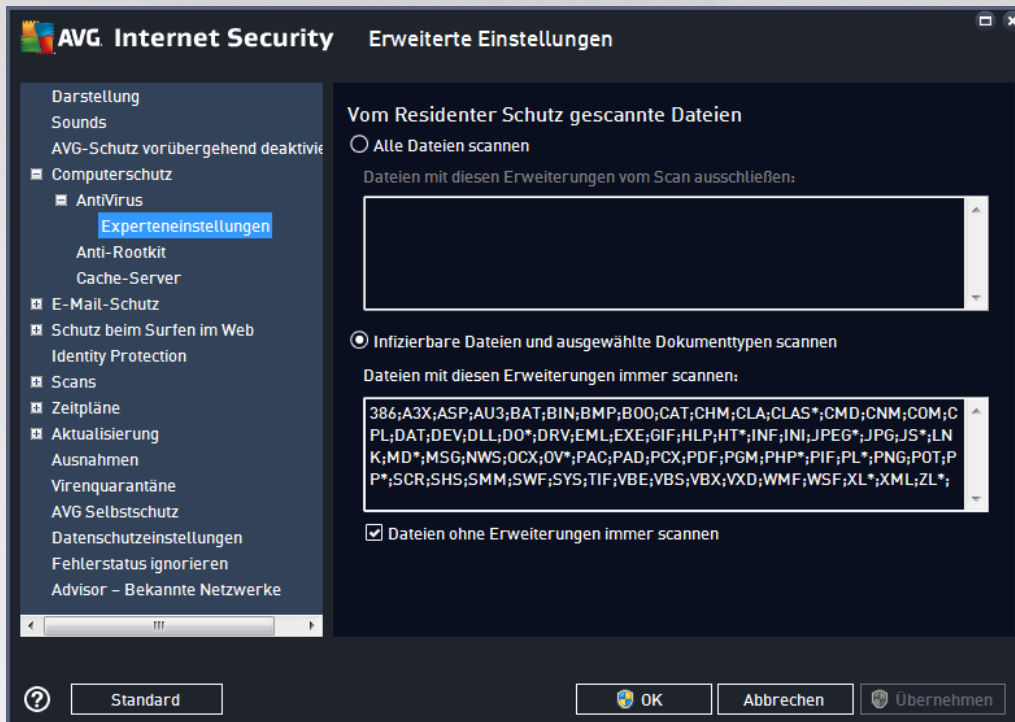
AVG. Internet Security Erweiterte Einstellungen

Darstellung
Sounds
AVG-Schutz vorübergehend deaktivie
Computerschutz
AntiVirus
Experteneinstellungen
Anti-Rootkit
Cache-Server
E-Mail-Schutz
Schutz beim Surfen im Web
Identity Protection
Scans
Zeitpläne
Aktualisierung
Ausnahmen
Virenquarantäne
AVG Selbstschutz
Datenschutzeinstellungen
Fehlerstatus ignorieren
Advisor – Bekannte Netzwerke

Vom Residenter Schutz gescannte Dateien

Alle Dateien scannen

Dateien mit diesen Erweiterungen vom Scan ausschließen:

Infizierbare Dateien und ausgewählte Dokumenttypen scannen

Dateien mit diesen Erweiterungen immer scannen:

386;A3X;ASP;AU3;BAT;BIN;BMP;BOO;CAT;CHM;CLA;CLAS*;CMD;CNM;COM;CPL;DAT;DEV;DLL;DO*;DRV;EML;EXE;GIF;HLP;HT*;INF;INI;JPEG*;JPG;JS*;LNK;MD*;MSG;NWS;OCX;OV*;PAC;PAD;PCX;PDF;PGM;PHP*;PIF;PL*;PNG;POT;PP*;SCR;SHS;SMM;SWF;SYS;TIF;VBE;VBS;VBX;VXD;WMF;WSF;XL*;XML;ZL*;

Dateien ohne Erweiterungen immer scannen

Standard
OK
Abbrechen
Übernehmen